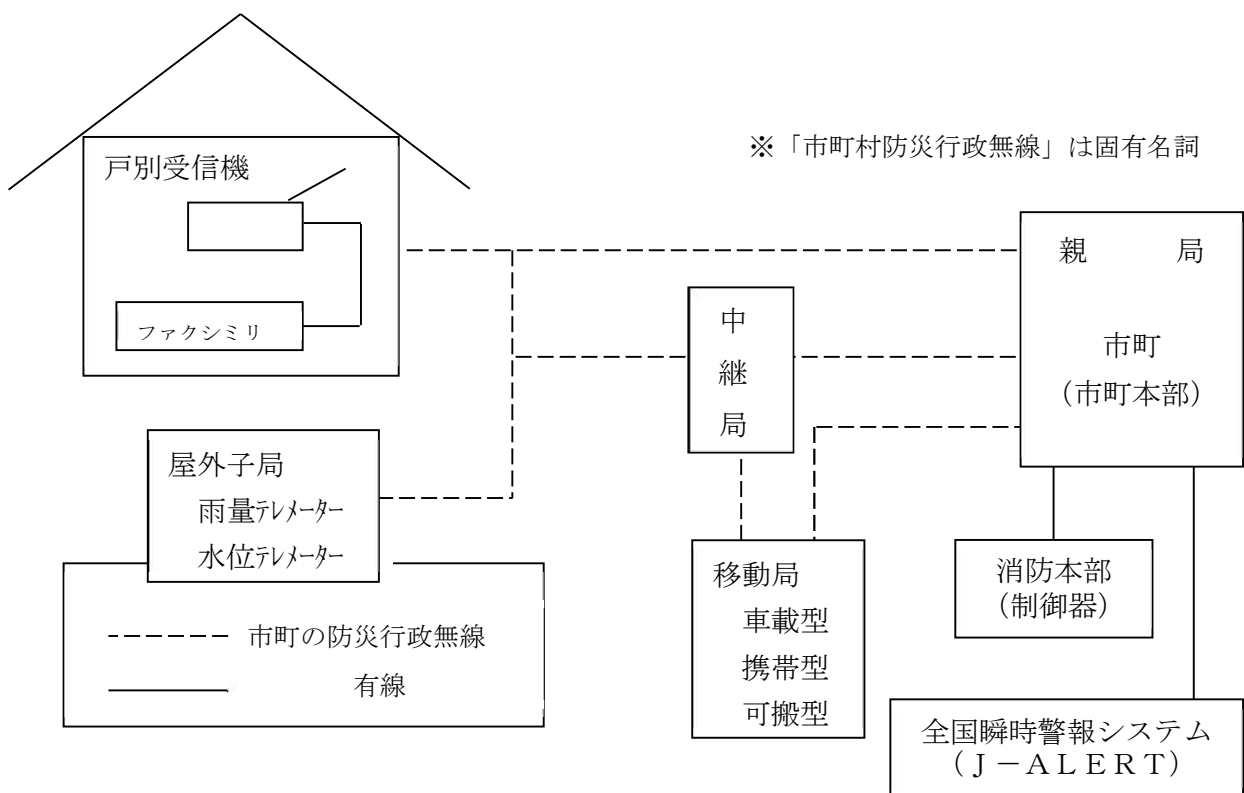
※「市町村防災行政無線」は固有名詞

戸別受信機

ファクシミリ

親 局

市町
（市町本部）

中
継
局

屋外子局
雨量テレメーター
水位テレメーター

市町の防災行政無線
有線

移動局
車載型
携帯型
可搬型

消防本部
（制御器）

全国瞬時警報システム
（Ｊ－ＡＬＥＲＴ）